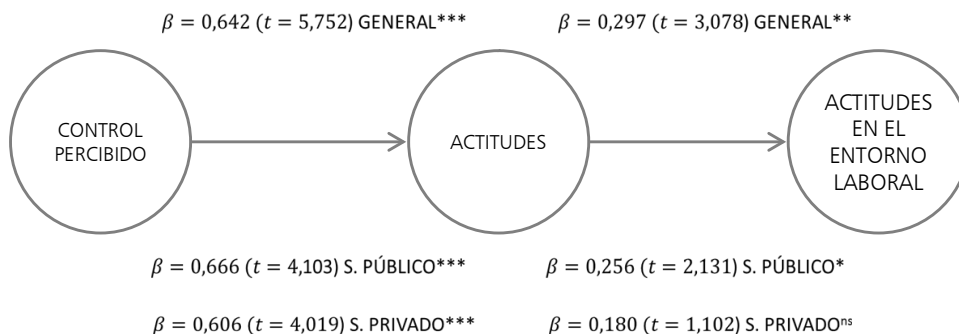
$\beta = 0{,}642$ $(t = 5{,}752)$ GENERAL***

$\beta = 0{,}297$ $(t = 3{,}078)$ GENERAL**

CONTROL PERCIBIDO

ACTITUDES

ACTITUDES EN EL ENTORNO LABORAL

$\beta = 0{,}666$ $(t = 4{,}103)$ S. PÚBLICO***

$\beta = 0{,}256$ $(t = 2{,}131)$ S. PÚBLICO*

$\beta = 0{,}606$ $(t = 4{,}019)$ S. PRIVADO***

$\beta = 0{,}180$ $(t = 1{,}102)$ S. PRIVADO$^{ns}$